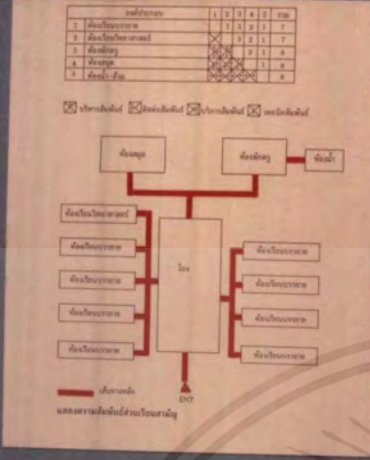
| | องค์ประกอบ | 1 | 2 | 3 | 4 | 5 | รวม |
|---|---|---|---|---|---|---|---|
| 1 | ห้องเรียนบรรยาย | | 1 | 3 | 1 | 1 | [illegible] |
| 2 | ห้องเรียนวิทยาศาสตร์ | ☒ | | 3 | 2 | 1 | 7 |
| 3 | ห้องพักครู | ☒ | ☒ | | 3 | 1 | 6 |
| 4 | ห้องสมุด | ☒ | ☒ | ☒ | | 1 | 8 |
| 5 | ห้องน้ำ-ส้วม | ☒ | ☒ | ☒ | ☒ | | 4 |

☒ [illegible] ☒ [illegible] ☒ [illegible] ☒ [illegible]

ห้องสมุด

ห้องพักครู

ห้องน้ำ

ห้องเรียนวิทยาศาสตร์

ห้องเรียนบรรยาย

ห้องเรียนบรรยาย

ห้องเรียนบรรยาย

ห้องเรียนบรรยาย

โถง

ห้องเรียนบรรยาย

ห้องเรียนบรรยาย

ห้องเรียนบรรยาย

ห้องเรียนบรรยาย

ENT

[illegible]

แผนผังความสัมพันธ์ส่วนเรียนสามัญ